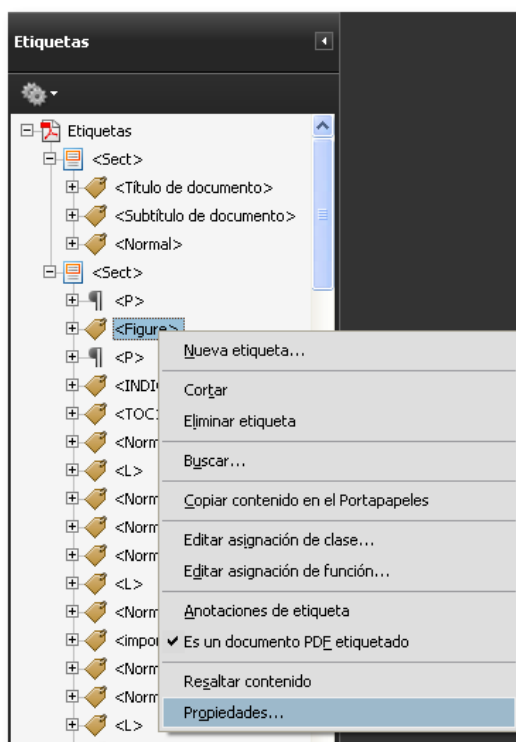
Etiquetas

Etiquetas
<Sect>
<Título de documento>
<Subtítulo de documento>
<Normal>
<Sect>
<P>
<Figure>
<P>
<INDI
<TOC
<Norm
<L>
<Norm
<Norm
<Norm
<L>
<Norm
<impo
<Norm
<Norm
<L>

Nueva etiqueta...
Cortar
Eliminar etiqueta
Buscar...
Copiar contenido en el Portapapeles
Editar asignación de clase...
Editar asignación de función...
Anotaciones de etiqueta
✔ Es un documento PDF etiquetado
Resaltar contenido
Propiedades...